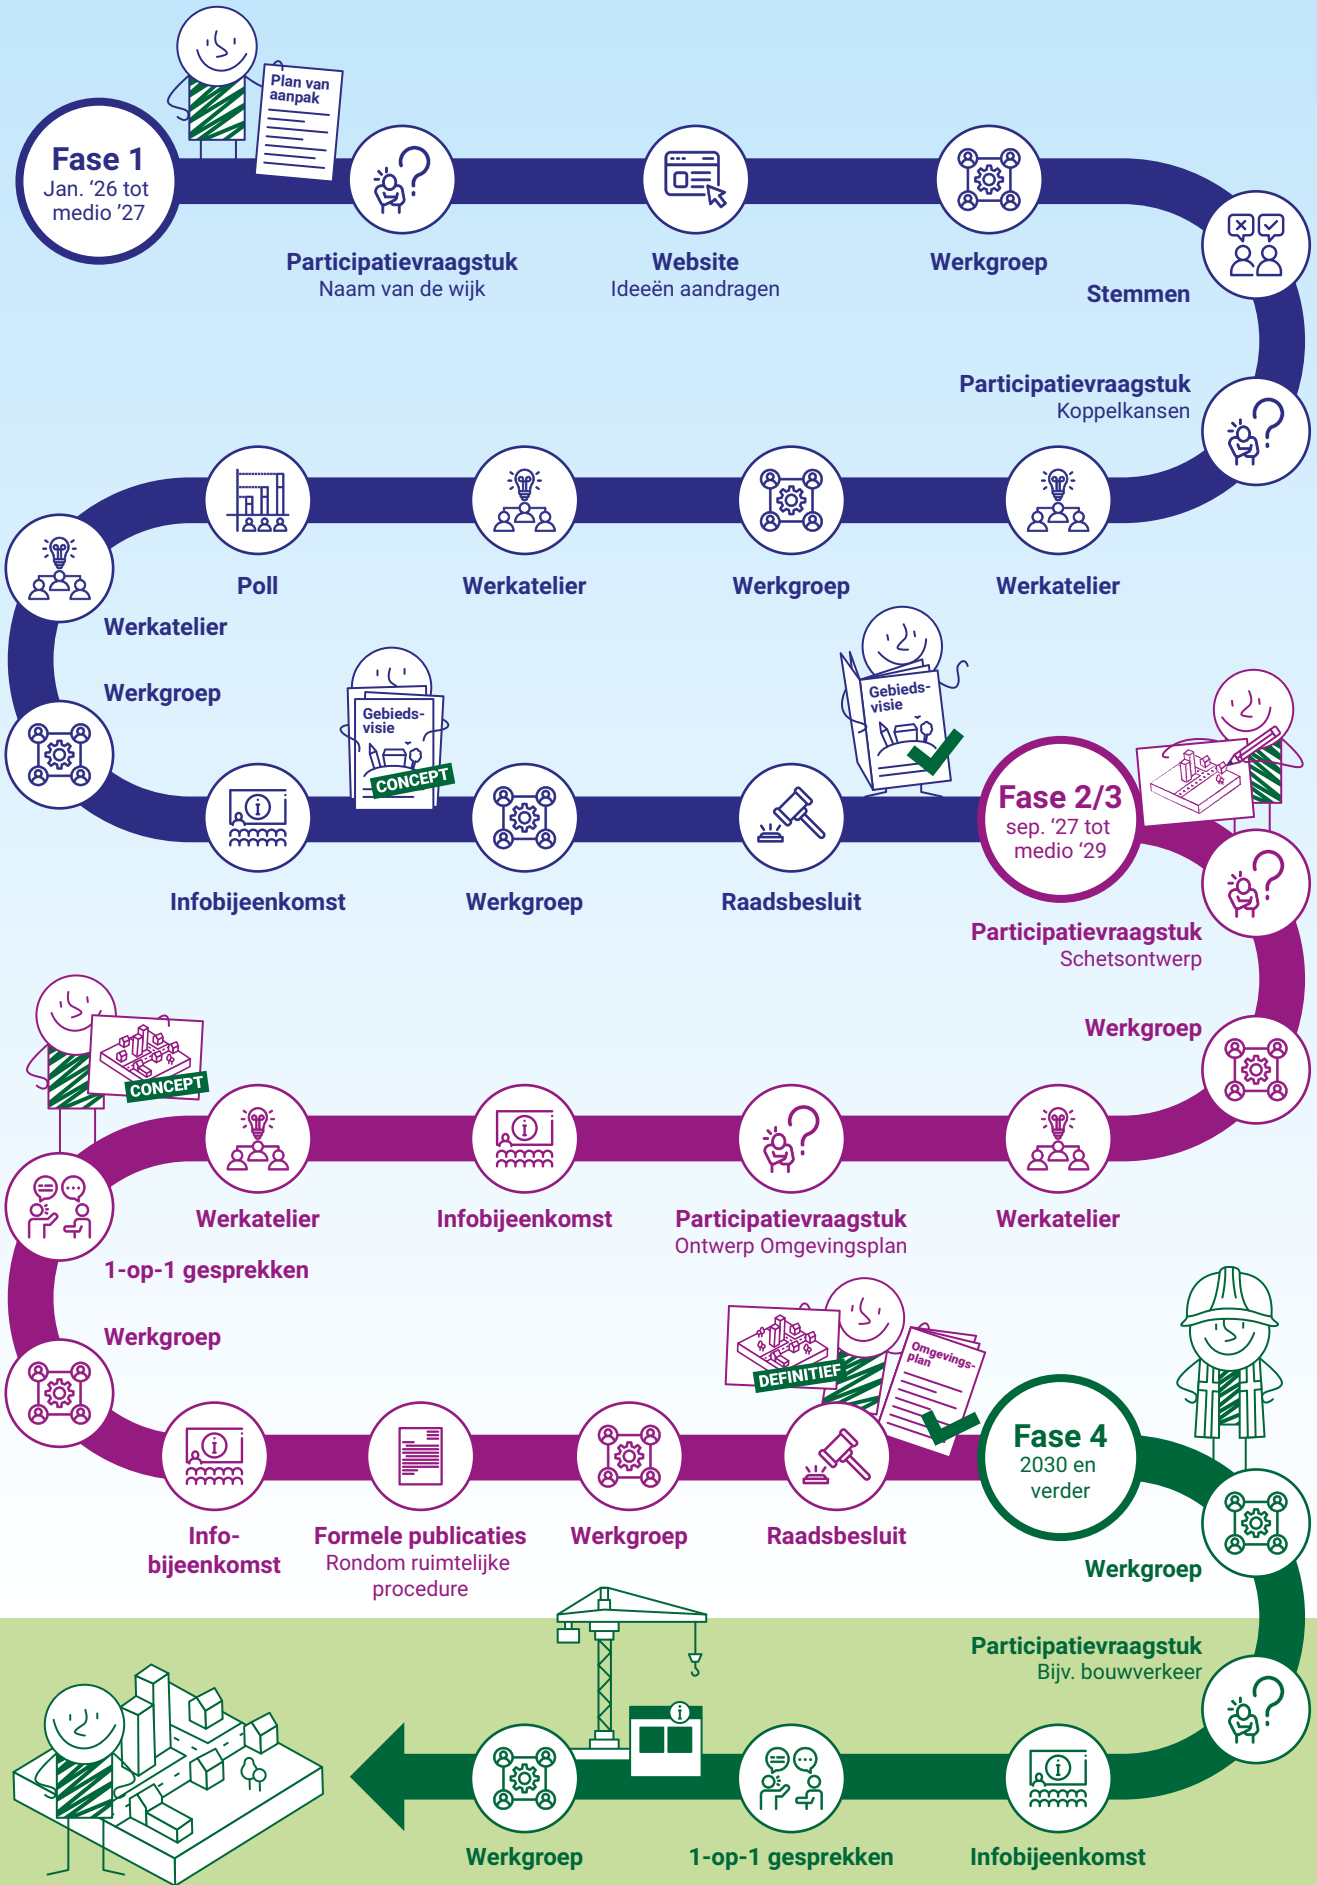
Fase 1
Jan. '26 tot medio '27

Plan van aanpak

Participatievraagstuk
Naam van de wijk

Website
Ideeën aandragen

Werkgroep

Stemmen

Participatievraagstuk
Koppelkansen

Werkatelier

Werkgroep

Werkatelier

Poll

Werkatelier

Werkgroep

Gebiedsvisie
CONCEPT

Infobijeenkomst

Werkgroep

Raadsbesluit

Gebiedsvisie

Fase 2/3
sep. '27 tot medio '29

Participatievraagstuk
Schetsontwerp

Werkgroep

Werkatelier

Participatievraagstuk
Ontwerp Omgevingsplan

Infobijeenkomst

Werkatelier

CONCEPT

1-op-1 gesprekken

Werkgroep

Info-bijeenkomst

Formele publicaties
Rondom ruimtelijke procedure

Werkgroep

Raadsbesluit

DEFINITIEF

Omgevings-plan

Fase 4
2030 en verder

Werkgroep

Participatievraagstuk
Bijv. bouwverkeer

Infobijeenkomst

1-op-1 gesprekken

Werkgroep